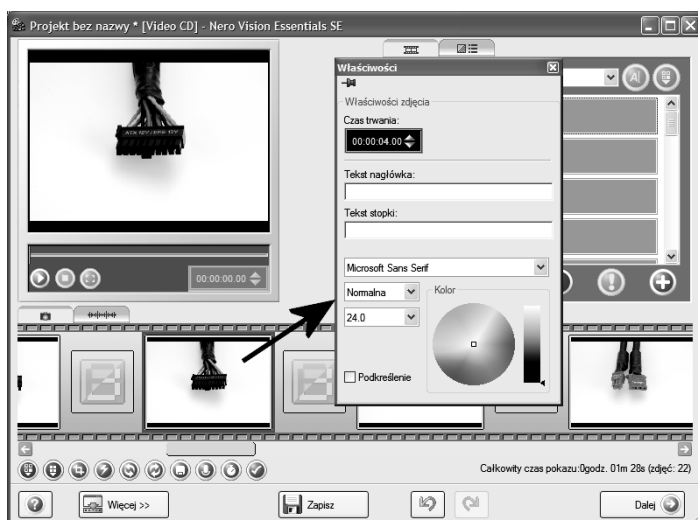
Projekt bez nazwy * [Video CD] - Nero Vision Essentials SE

Właściwości

Właściwości zdjęcia

Czas trwania:

00:00:04.00

Tekst nagłówka:

Tekst stopki:

Microsoft Sans Serif

Normalna

24.0

Kolor

Podkreślenie

00:00:00.00

Całkowity czas pokazu:0godz. 01m 28s (zdjęć: 22)

Więcej >>

Zapisz

Dalej